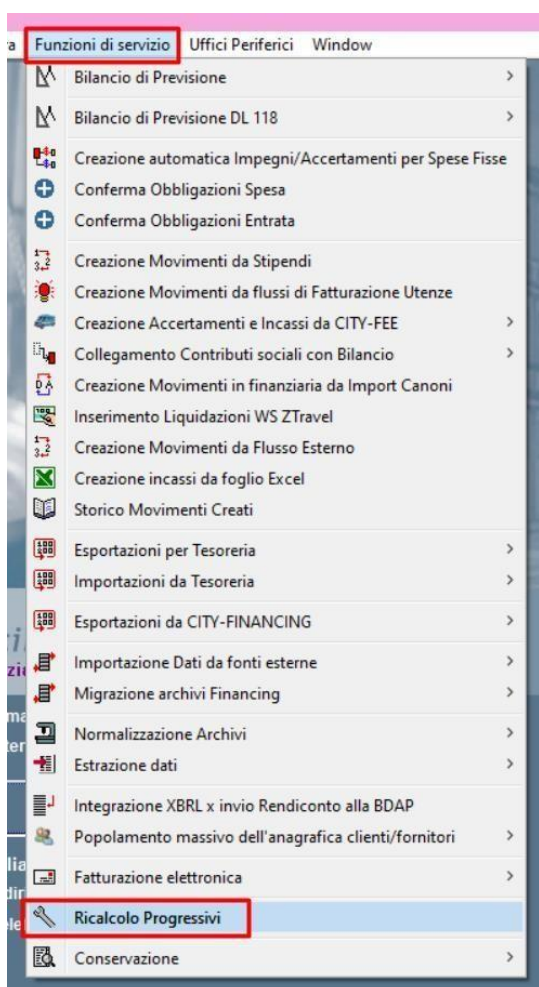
a Funzioni di servizio Uffici Periferici Window

Bilancio di Previsione >

Bilancio di Previsione DL 118 >

Creazione automatica Impegni/Accertamenti per Spese Fisse
Conferma Obbligazioni Spesa
Conferma Obbligazioni Entrata

Creazione Movimenti da Stipendi
Creazione Movimenti da flussi di Fatturazione Utenze
Creazione Accertamenti e Incassi da CITY-FEE >
Collegamento Contributi sociali con Bilancio >
Creazione Movimenti in finanziaria da Import Canoni
Inserimento Liquidazioni WS ZTravel
Creazione Movimenti da Flusso Esterno
Creazione incassi da foglio Excel
Storico Movimenti Creati

Esportazioni per Tesoreria >
Importazioni da Tesoreria >

Esportazioni da CITY-FINANCING >

Importazione Dati da fonti esterne >
Migrazione archivi Financing >

Normalizzazione Archivi >
Estrazione dati >

Integrazione XBRL x invio Rendiconto alla BDAP
Popolamento massivo dell'anagrafica clienti/fornitori >

Fatturazione elettronica >

Ricalcolo Progressivi

Conservazione >